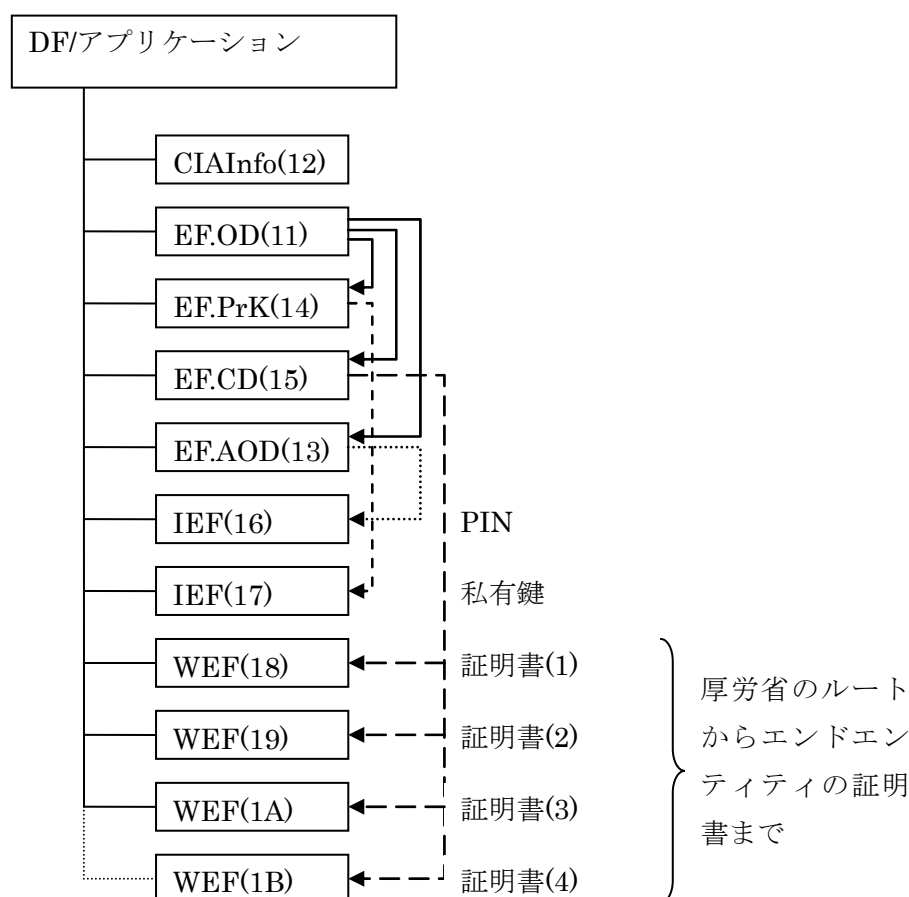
DF/アプリケーション

CIAInfo(12)

EF.OD(11)

EF.PrK(14)

EF.CD(15)

EF.AOD(13)

IEF(16)

PIN

IEF(17)

私有鍵

WEF(18)

証明書(1)

WEF(19)

証明書(2)

WEF(1A)

証明書(3)

WEF(1B)

証明書(4)

厚労省のルートからエンドエンティティの証明書まで